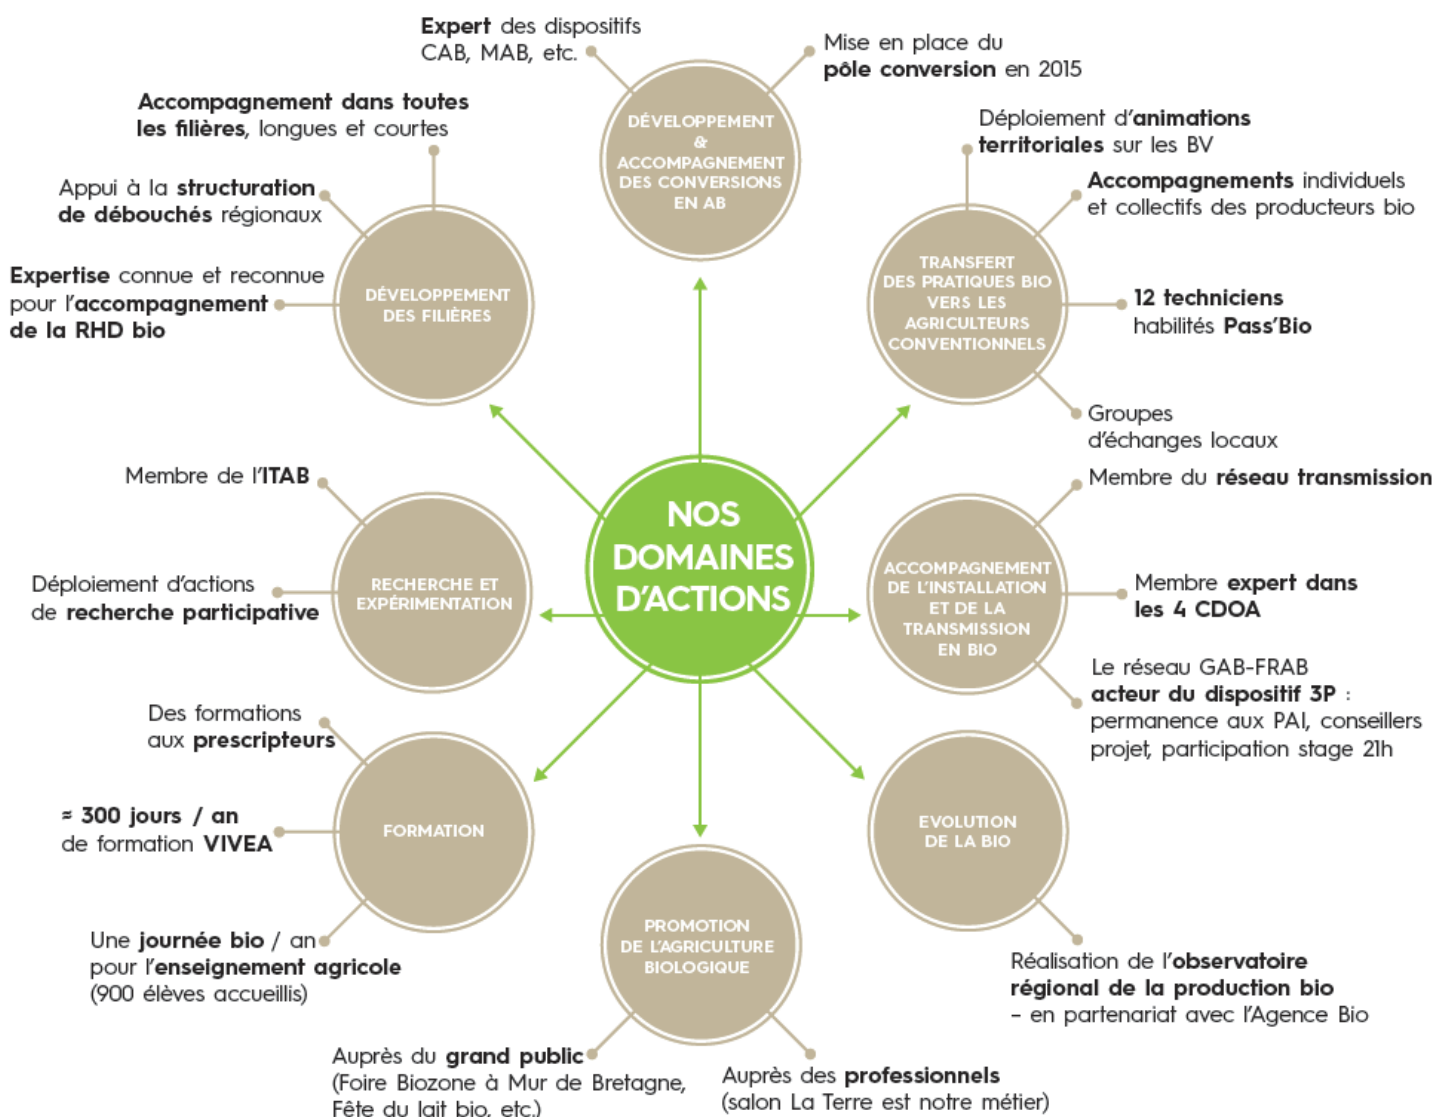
Expert des dispositifs CAB, MAB, etc.

Mise en place du pôle conversion en 2015

DÉVELOPPEMENT & ACCOMPAGNEMENT DES CONVERSIONS EN AB

Accompagnement dans toutes les filières, longues et courtes

Appui à la structuration de débouchés régionaux

Expertise connue et reconnue pour l'accompagnement de la RHD bio

DÉVELOPPEMENT DES FILIÈRES

Déploiement d'animations territoriales sur les BV

Accompagnements individuels et collectifs des producteurs bio

TRANSFERT DES PRATIQUES BIO VERS LES AGRICULTEURS CONVENTIONNELS

12 techniciens habilités Pass'Bio

Groupes d'échanges locaux

NOS DOMAINES D'ACTIONS

Membre de l'ITAB

Déploiement d'actions de recherche participative

RECHERCHE ET EXPÉRIMENTATION

Membre du réseau transmission

ACCOMPAGNEMENT DE L'INSTALLATION ET DE LA TRANSMISSION EN BIO

Membre expert dans les 4 CDOA

Le réseau GAB-FRAB acteur du dispositif 3P : permanence aux PAI, conseillers projet, participation stage 21h

Des formations aux prescripteurs

≈ 300 jours / an de formation VIVEA

FORMATION

Une journée bio / an pour l'enseignement agricole (900 élèves accueillis)

EVOLUTION DE LA BIO

Réalisation de l'observatoire régional de la production bio – en partenariat avec l'Agence Bio

PROMOTION DE L'AGRICULTURE BIOLOGIQUE

Auprès du grand public (Foire Biozone à Mur de Bretagne, Fête du lait bio, etc.)

Auprès des professionnels (salon La Terre est notre métier)